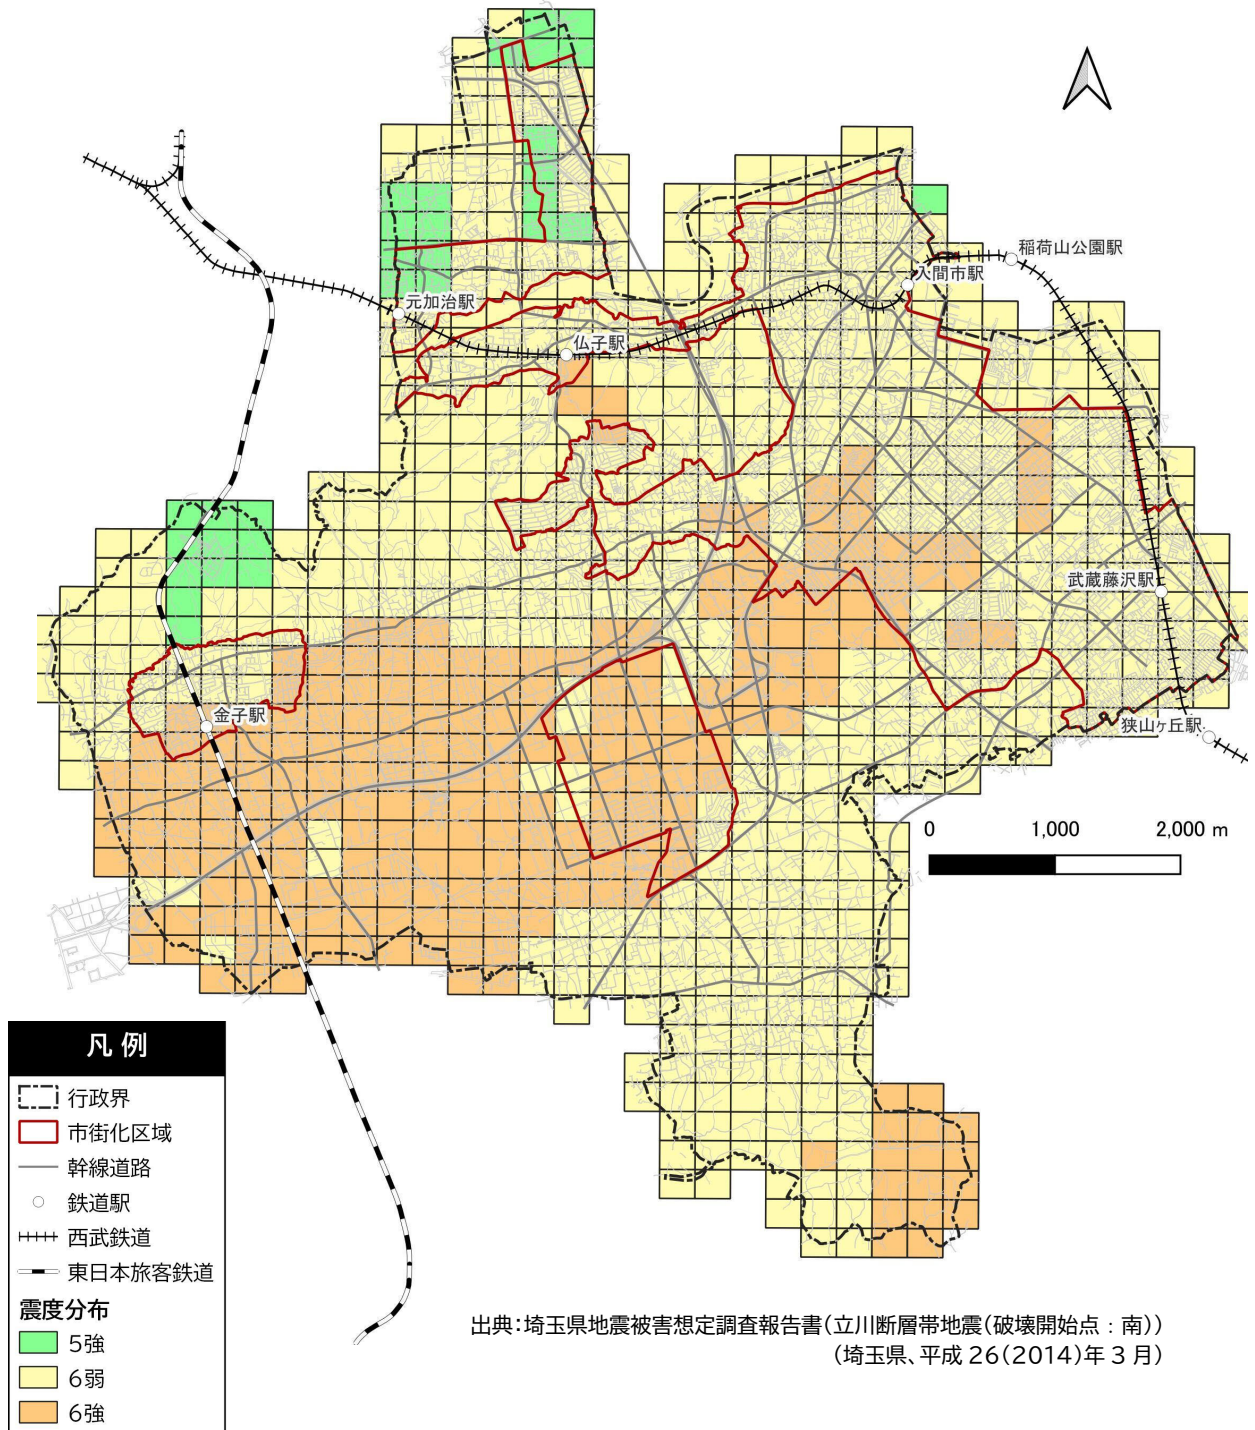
稲荷山公園駅
入間市駅
元加治駅
仏子駅
武蔵藤沢駅
金子駅
狭山ヶ丘駅
0 1,000 2,000 m

凡 例
行政界
市街化区域
幹線道路
鉄道駅
西武鉄道
東日本旅客鉄道
震度分布
5強
6弱
6強

出典:埼玉県地震被害想定調査報告書(立川断層帯地震(破壊開始点:南))
(埼玉県、平成 26(2014)年 3 月)